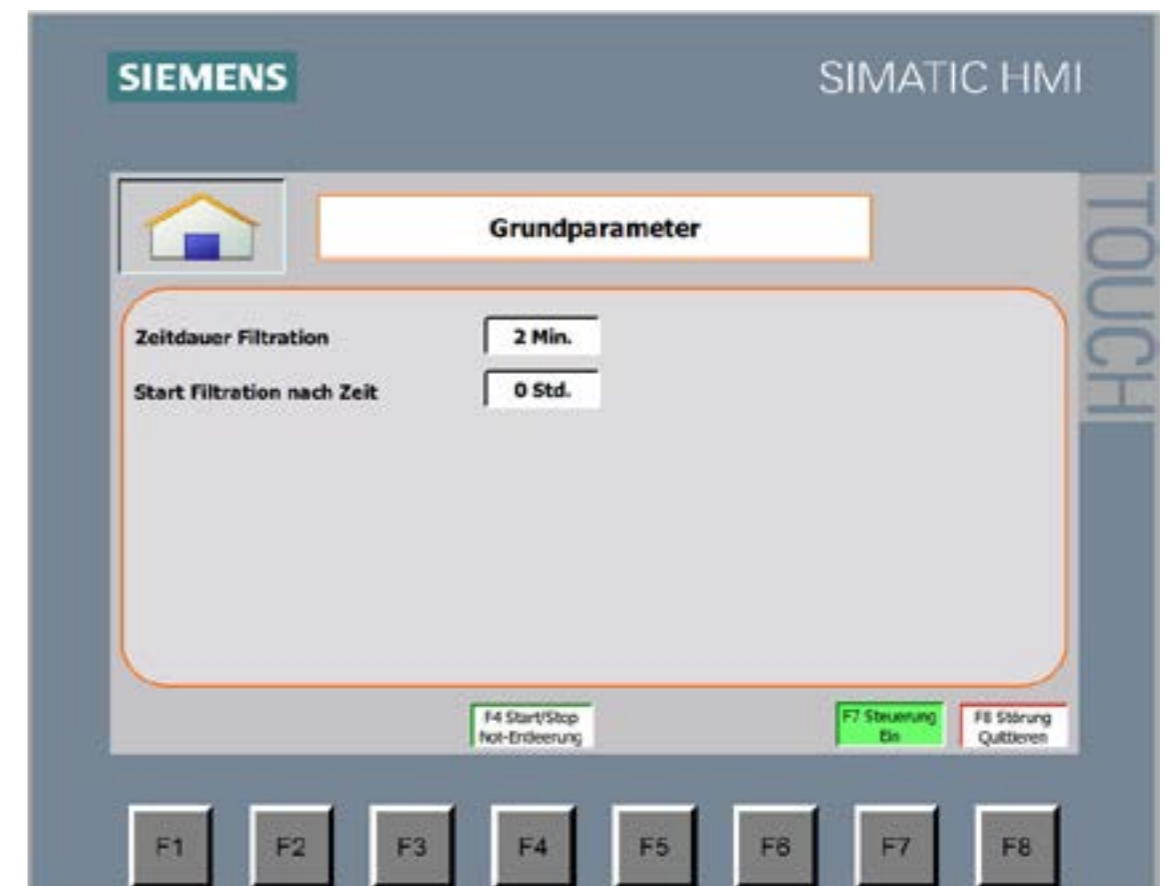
SIEMENS

SIMATIC HMI

TOUCH

Grundparameter

Zeitdauer Filtration 2 Min.

Start Filtration nach Zeit 0 Std.

F4 Start/Stop Not-Entleerung

F7 Steuerung Ein

F8 Störung Quittieren

F1 F2 F3 F4 F5 F6 F7 F8